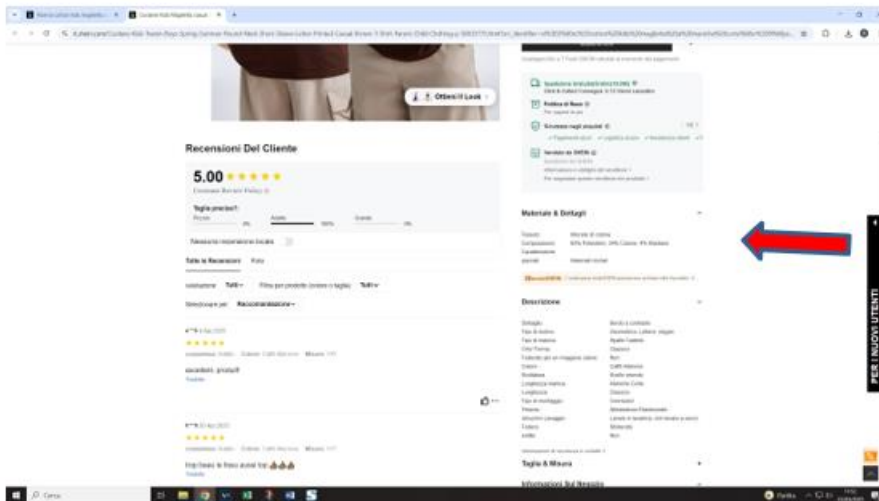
Ottieni il Look

Recensioni Del Cliente

5.00 ★★★★★

Taglia precisa?

Piccolo 0%

Adatto 100%

Grande 0%

Tutte le Recensioni

valutazione Tutti

Filtra per prodotto Tutti

Seleziona per Raccomandazione

★★★★★

eccellenti, prodotti

★★★★★

Materiale & Dettagli

Descrizione

Taglia & Misura

Informazioni Sul Negozio

PER I NUOVI UTENTI

Cerca